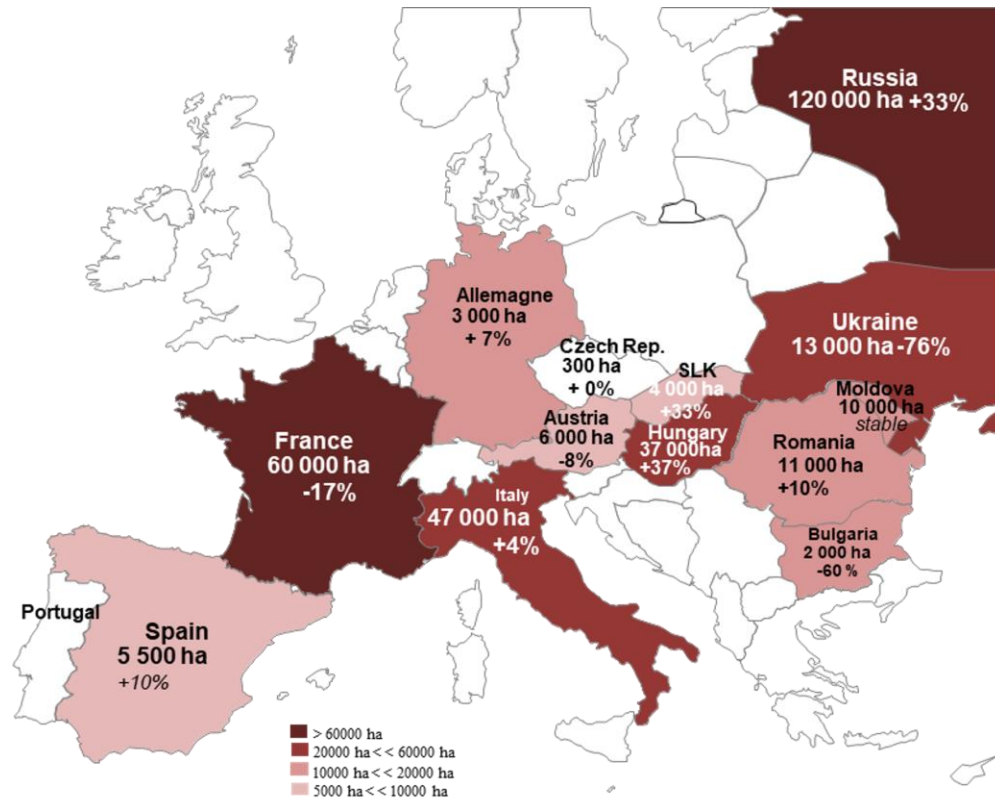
Russia
120 000 ha +33%

Allemagne
3 000 ha
+ 7%

Ukraine
13 000 ha -76%

Czech Rep.
300 ha
+ 0%

SLK
4 000 ha
+33%

Moldova
10 000 ha
stable

France
60 000 ha
-17%

Austria
6 000 ha
-8%

Hungary
37 000ha
+37%

Romania
11 000 ha
+10%

Italy
47 000 ha
+4%

Bulgaria
2 000 ha
-60 %

Portugal

Spain
5 500 ha
+10%

> 60000 ha
20000 ha < < 60000 ha
10000 ha < < 20000 ha
5000 ha < < 10000 ha